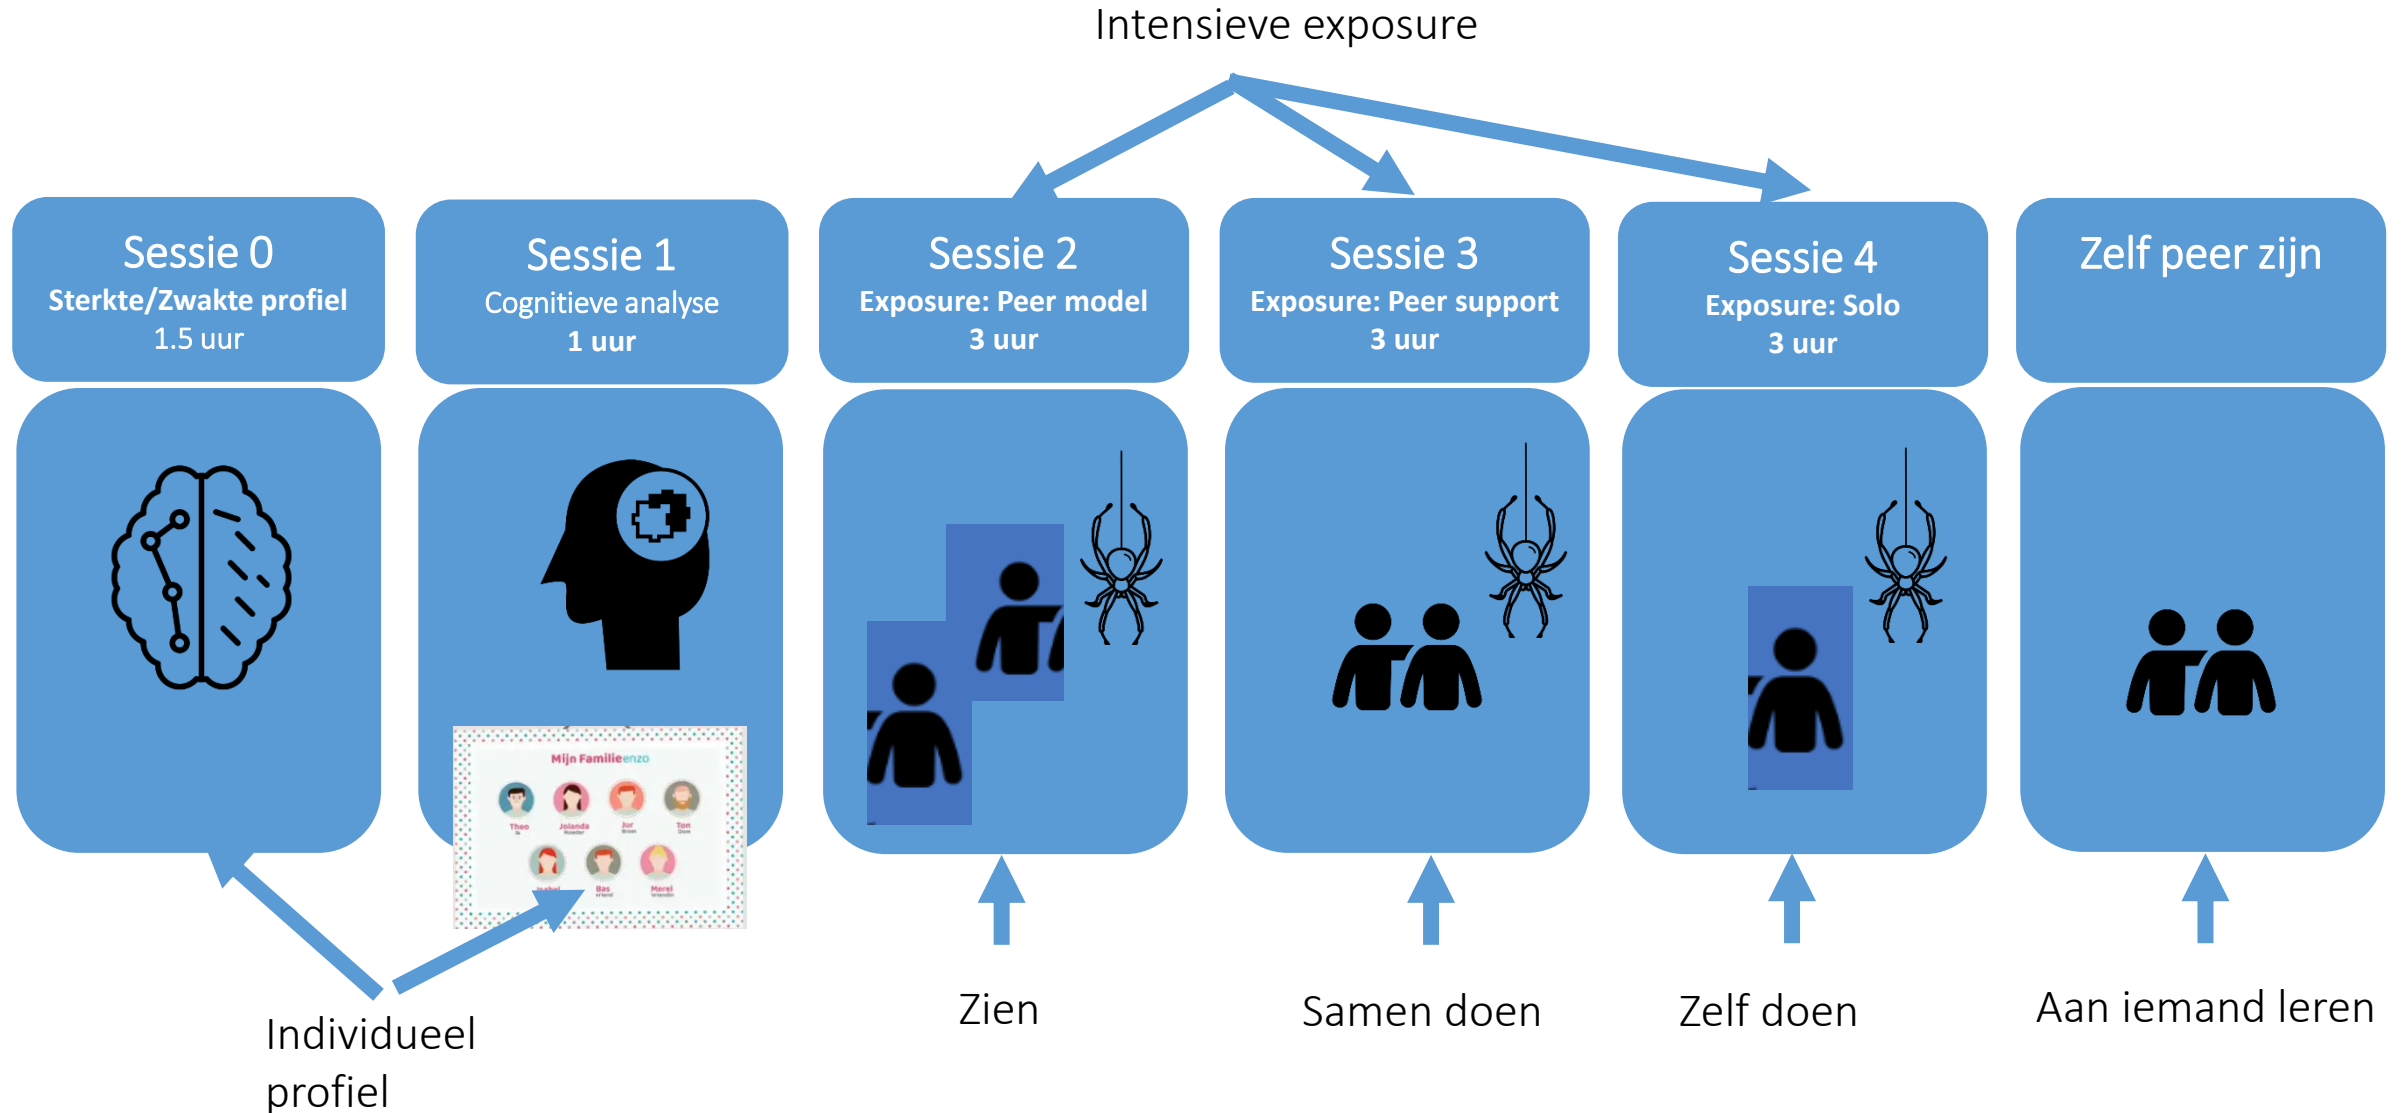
Intensieve exposure

Sessie 0
Sterkte/Zwakte profiel
1.5 uur

Sessie 1
Cognitieve analyse
1 uur

Sessie 2
Exposure: Peer model
3 uur

Sessie 3
Exposure: Peer support
3 uur

Sessie 4
Exposure: Solo
3 uur

Zelf peer zijn

Mijn Familieenzo

Theo

Jolanda

Jur

Ton

Isabel

Bas

Merel

Individueel profiel

Zien

Samen doen

Zelf doen

Aan iemand leren